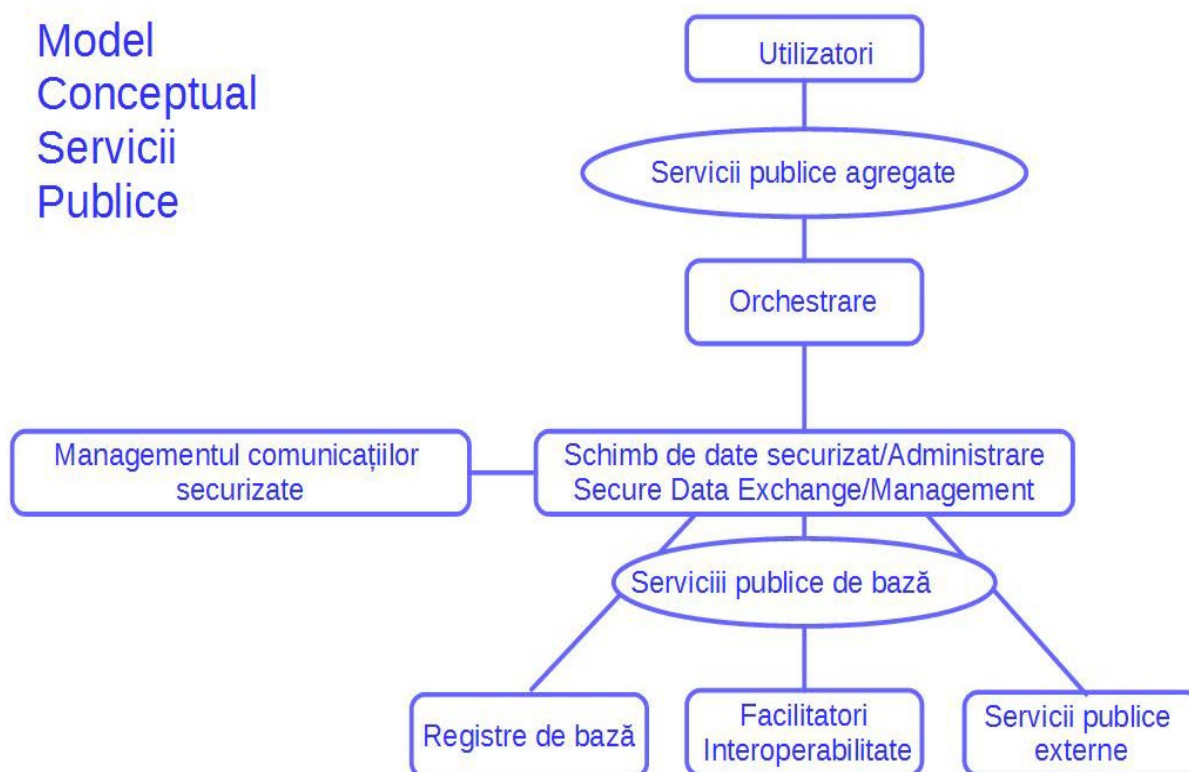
Model Conceptual Servicii Publice

Utilizatori

Servicii publice agregate

Orchestrare

Managementul comunicațiilor securizate

Schimb de date securizat/Administrare
Secure Data Exchange/Management

Serviciii publice de bază

Registre de bază

Facilitatori Interoperabilitate

Servicii publice externe